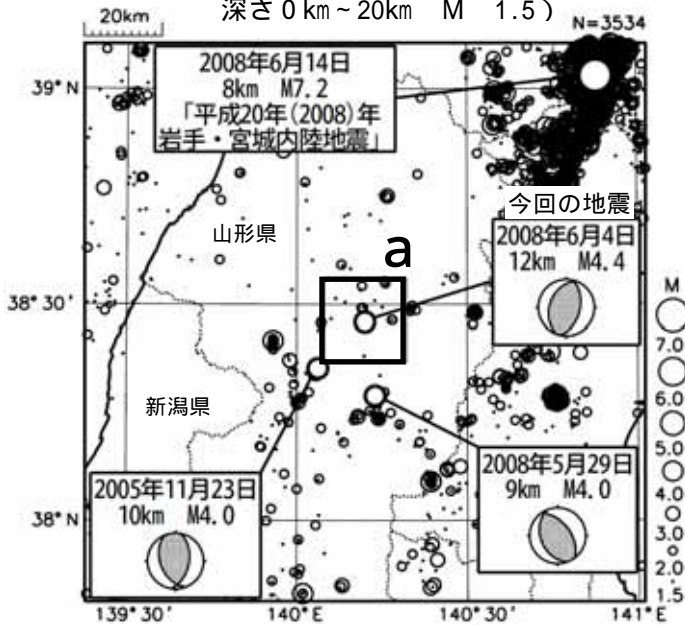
20km
深さ0 km ~ 20km　M　1.5）
N=3534

2008年6月14日
8km　M7.2
「平成20年（2008）年
岩手・宮城内陸地震」

39° N

山形県

今回の地震
2008年6月4日
12km　M4.4

a

38° 30'

M
7.0
6.0
5.0
4.0
3.0
2.0
1.5

新潟県

2008年5月29日
9km　M4.0

2005年11月23日
10km　M4.0

38° N

139° 30'　140° E　140° 30'　141° E